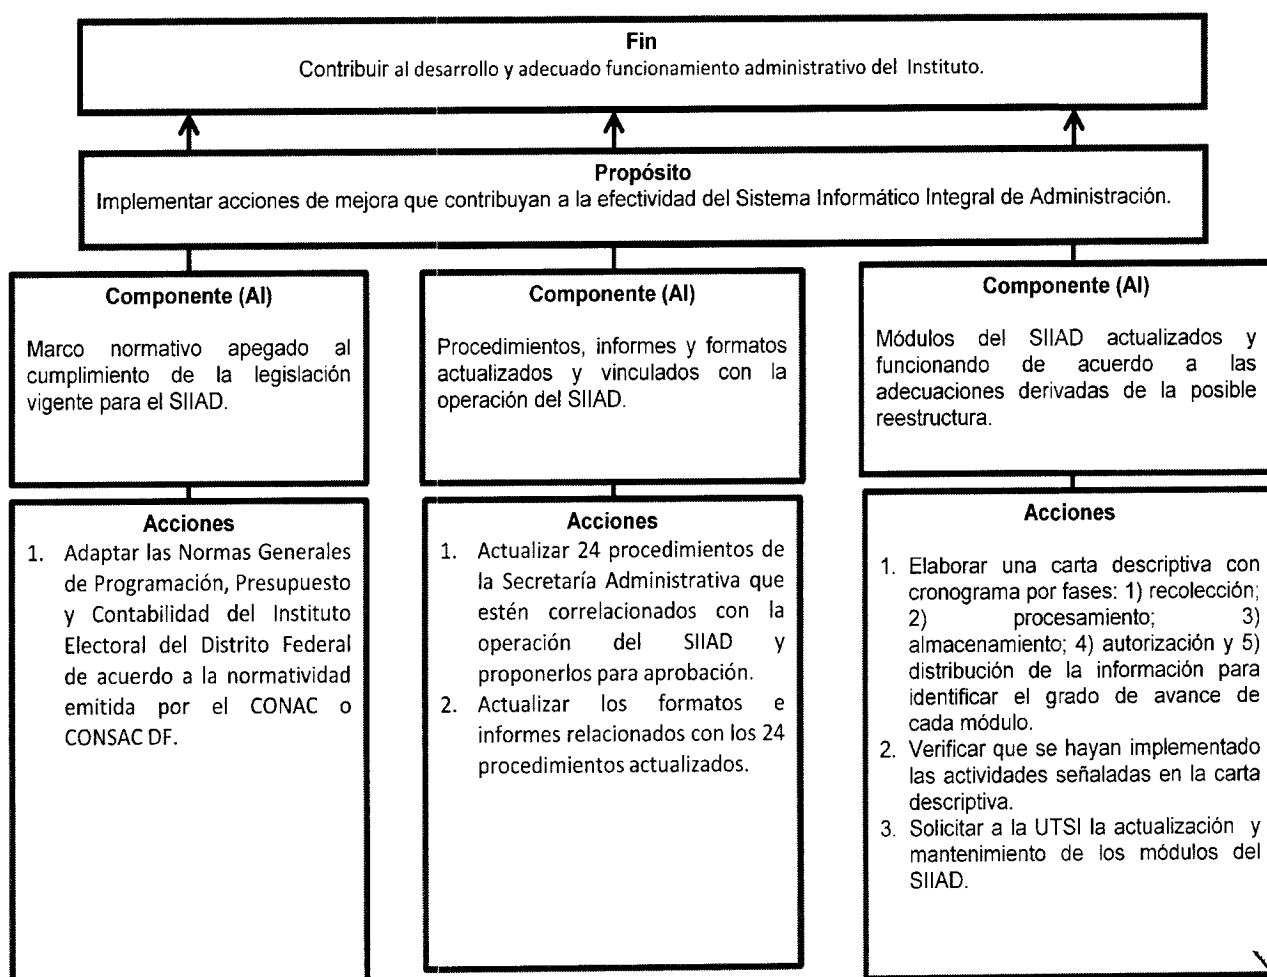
Fin
Contribuir al desarrollo y adecuado funcionamiento administrativo del Instituto.

Propósito
Implementar acciones de mejora que contribuyan a la efectividad del Sistema Informático Integral de Administración.

Componente (AI)

Marco normativo apegado al cumplimiento de la legislación vigente para el SIIAD.

Acciones
1. Adaptar las Normas Generales de Programación, Presupuesto y Contabilidad del Instituto Electoral del Distrito Federal de acuerdo a la normatividad emitida por el CONAC o CONSAC DF.

Componente (AI)

Procedimientos, informes y formatos actualizados y vinculados con la operación del SIIAD.

Acciones
1. Actualizar 24 procedimientos de la Secretaría Administrativa que estén correlacionados con la operación del SIIAD y proponerlos para aprobación.
2. Actualizar los formatos e informes relacionados con los 24 procedimientos actualizados.

Componente (AI)

Módulos del SIIAD actualizados y funcionando de acuerdo a las adecuaciones derivadas de la posible reestructura.

Acciones
1. Elaborar una carta descriptiva con cronograma por fases: 1) recolección; 2) procesamiento; 3) almacenamiento; 4) autorización y 5) distribución de la información para identificar el grado de avance de cada módulo.
2. Verificar que se hayan implementado las actividades señaladas en la carta descriptiva.
3. Solicitar a la UTSI la actualización y mantenimiento de los módulos del SIIAD.